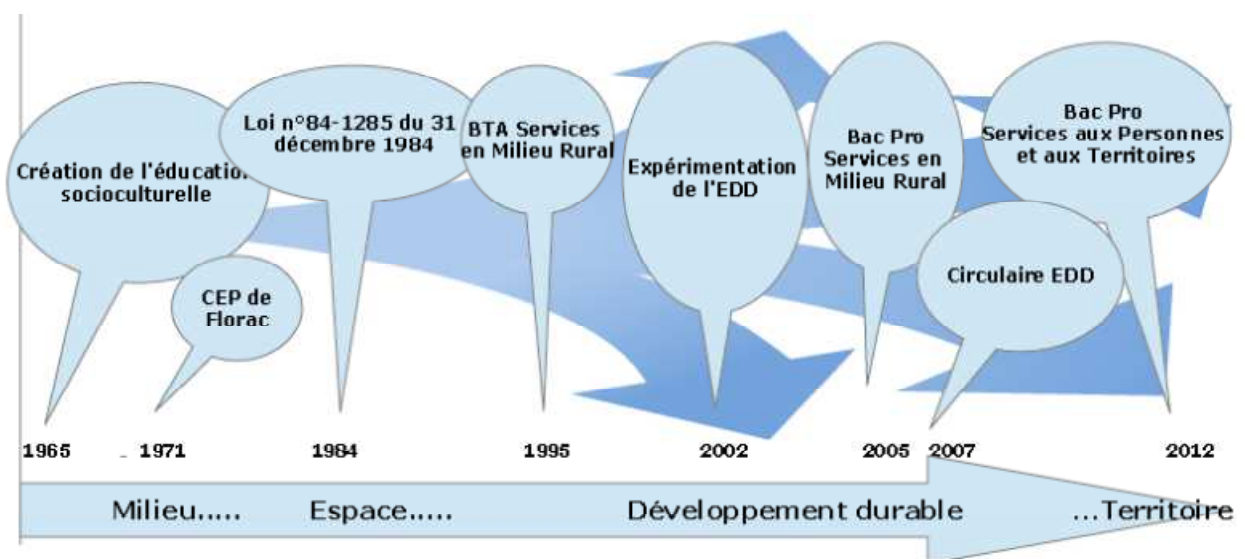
Création de l'éducation socioculturelle

CEP de Florac

Loi n°84-1285 du 31 décembre 1984

BTA Services en Milieu Rural

Expérimentation de l'EDD

Bac Pro Services en Milieu Rural

Circulaire EDD

Bac Pro Services aux Personnes et aux Territoires

1965 1971 1984 1995 2002 2005 2007 2012

Milieu..... Espace..... Développement durable ...Territoire